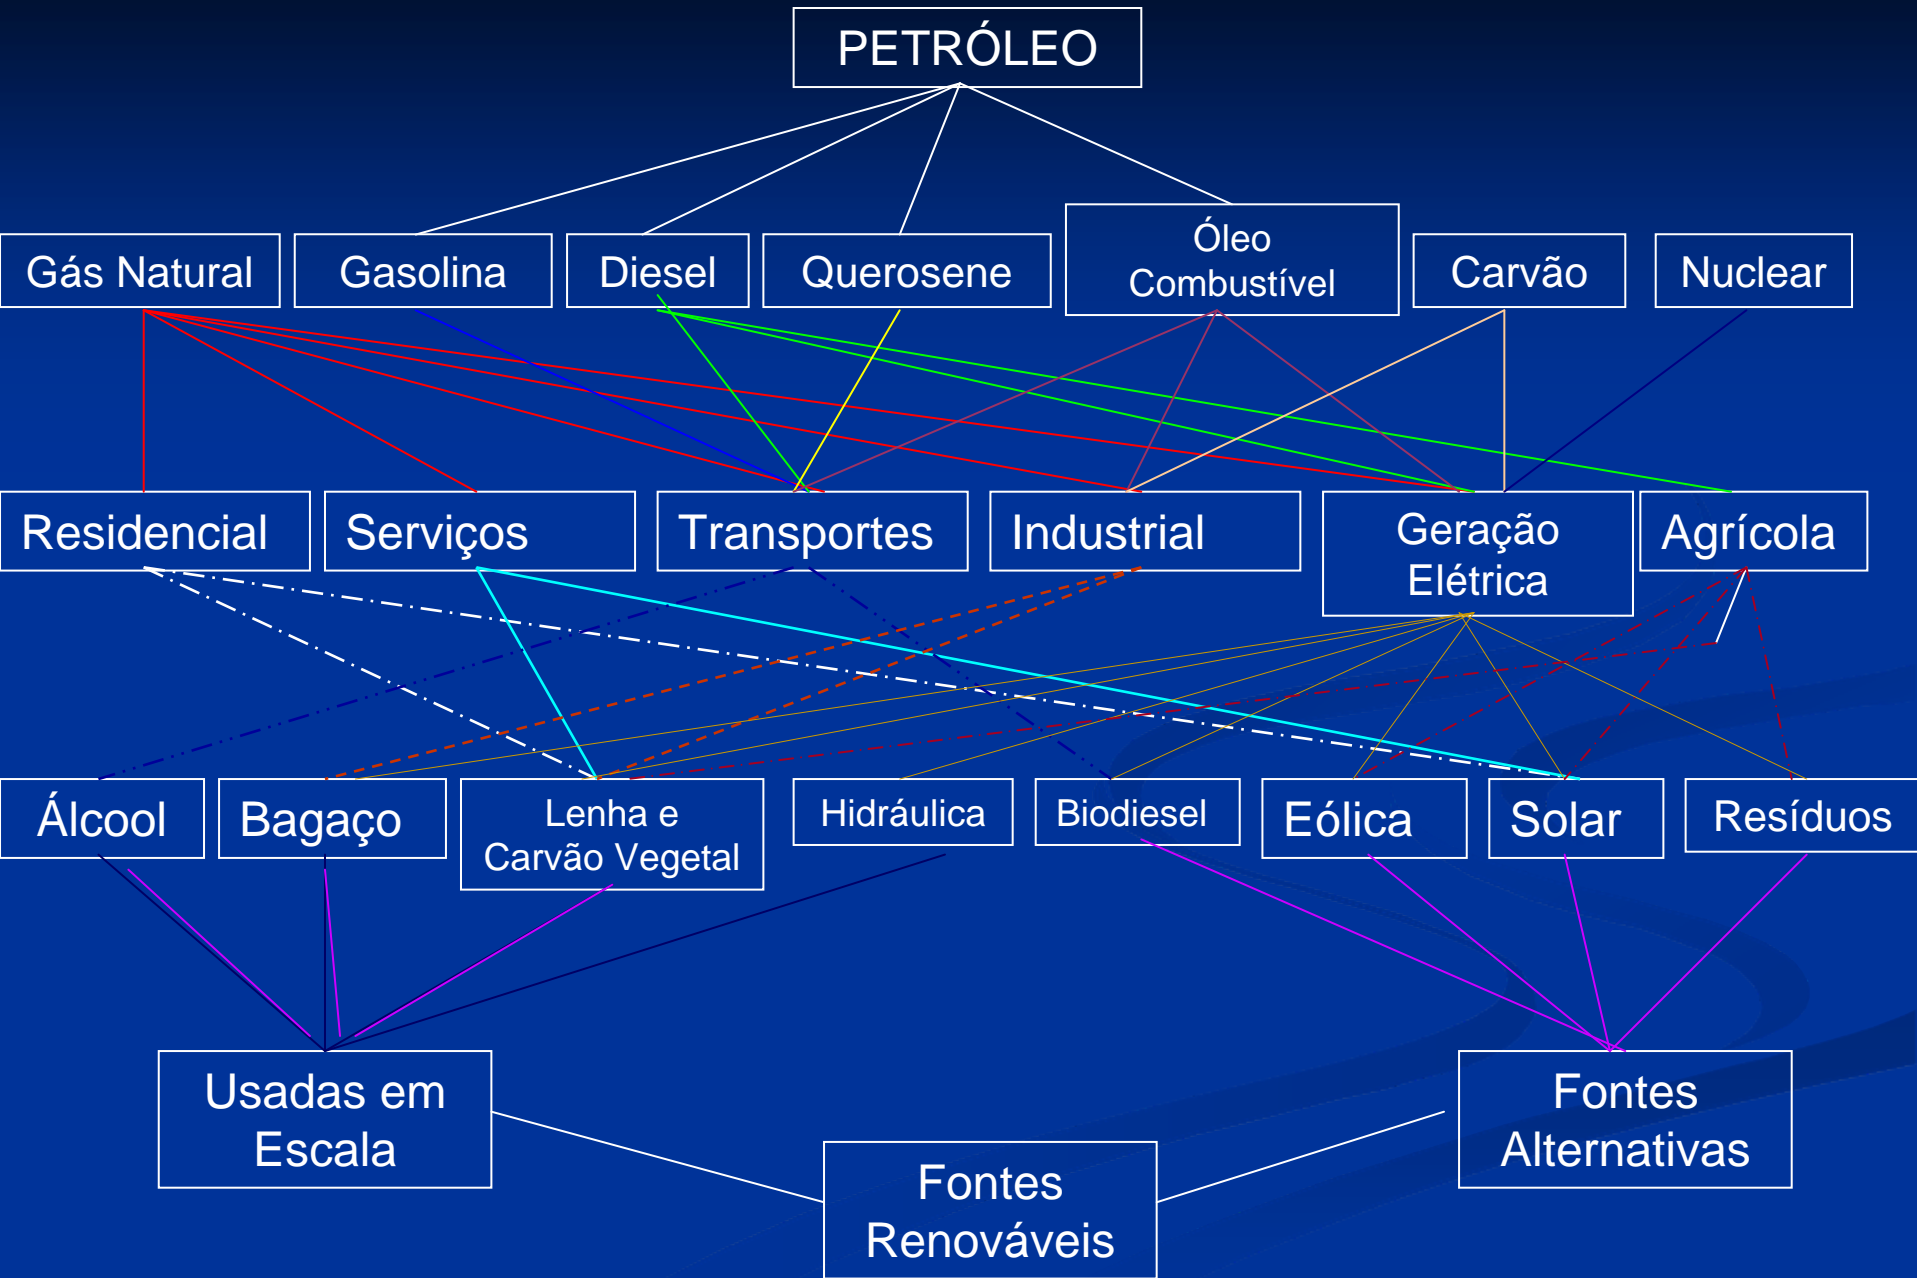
PETRÓLEO

Gás Natural

Gasolina

Diesel

Querosene

Óleo Combustível

Carvão

Nuclear

Residencial

Serviços

Transportes

Industrial

Geração Elétrica

Agrícola

Álcool

Bagaço

Lenha e Carvão Vegetal

Hidráulica

Biodiesel

Eólica

Solar

Resíduos

Usadas em Escala

Fontes Alternativas

Fontes Renováveis